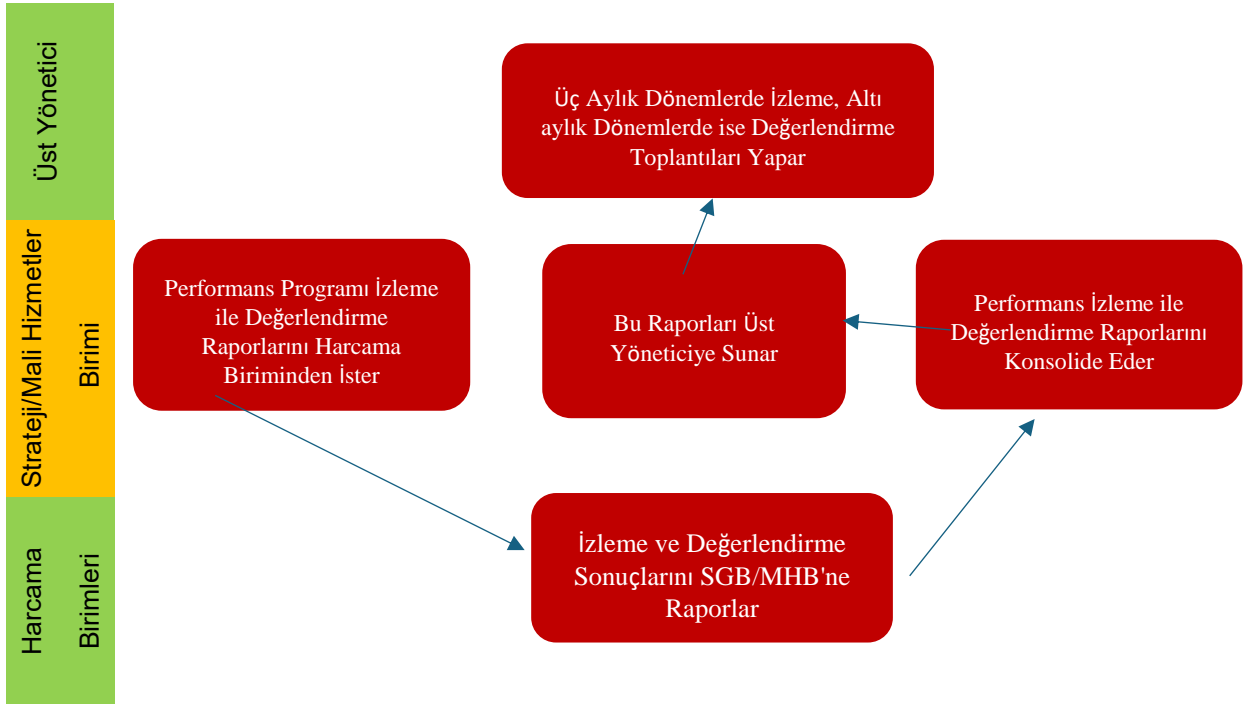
Üst Yönetici

Strateji/Mali Hizmetler Birimi

Harcama Birimleri

Üç Aylık Dönemlerde İzleme, Altı aylık Dönemlerde ise Değerlendirme Toplantıları Yapar

Performans Programı İzleme ile Değerlendirme Raporlarını Harcama Biriminden İster

Bu Raporları Üst Yöneticiye Sunar

Performans İzleme ile Değerlendirme Raporlarını Konsolide Eder

İzleme ve Değerlendirme Sonuçlarını SGB/MHB'ne Raporlar